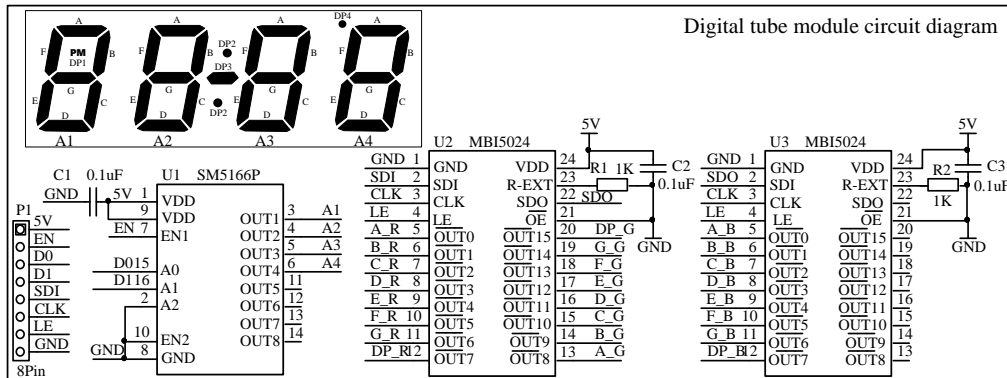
Digital tube module circuit diagram

A F B PM DP1 G E C D A1
A F B G E C D DP2 A2
DP2 DP3
A F B G E C D A3
DP4 A F B G E C D A4

C1 0.1uF
GND 5V
U1 SM5166P
1 VDD
9 VDD
EN 7 EN1
D015 A0
D116 A1
2 A2
10 EN2
GND 8 GND
OUT1 3 A1
OUT2 4 A2
OUT3 5 A3
OUT4 6 A4
OUT5 11
OUT6 12
OUT7 13
OUT8 14

P1
5V
EN
D0
D1
SDI
CLK
LE
GND
8Pin

U2 MBI5024
5V
GND 1 GND
SDI 2 SDI
CLK 3 CLK
LE 4 LE
A_R 5 $\overline{OUT0}$
B_R 6 $\overline{OUT1}$
C_R 7 $\overline{OUT2}$
D_R 8 $\overline{OUT3}$
E_R 9 $\overline{OUT4}$
F_R 10 $\overline{OUT5}$
G_R 11 $\overline{OUT6}$
DP_R 12 $\overline{OUT7}$
VDD 24
R-EXT 23
SDO 22 SDO
$\overline{OE}$ 21
$\overline{OUT15}$ 20 DP_G
$\overline{OUT14}$ 19 G_G
$\overline{OUT13}$ 18 F_G
$\overline{OUT12}$ 17 E_G
$\overline{OUT11}$ 16 D_G
$\overline{OUT10}$ 15 C_G
$\overline{OUT9}$ 14 B_G
$\overline{OUT8}$ 13 A_G
R1 1K
C2 0.1uF
GND

U3 MBI5024
5V
GND 1 GND
SDO 2 SDI
CLK 3 CLK
LE 4 LE
A_B 5 $\overline{OUT0}$
B_B 6 $\overline{OUT1}$
C_B 7 $\overline{OUT2}$
D_B 8 $\overline{OUT3}$
E_B 9 $\overline{OUT4}$
F_B 10 $\overline{OUT5}$
G_B 11 $\overline{OUT6}$
DP_B 12 $\overline{OUT7}$
VDD 24
R-EXT 23
SDO 22
$\overline{OE}$ 21
$\overline{OUT15}$ 20
$\overline{OUT14}$ 19
$\overline{OUT13}$ 18
$\overline{OUT12}$ 17
$\overline{OUT11}$ 16
$\overline{OUT10}$ 15
$\overline{OUT9}$ 14
$\overline{OUT8}$ 13
R2 1K
C3 0.1uF
GND